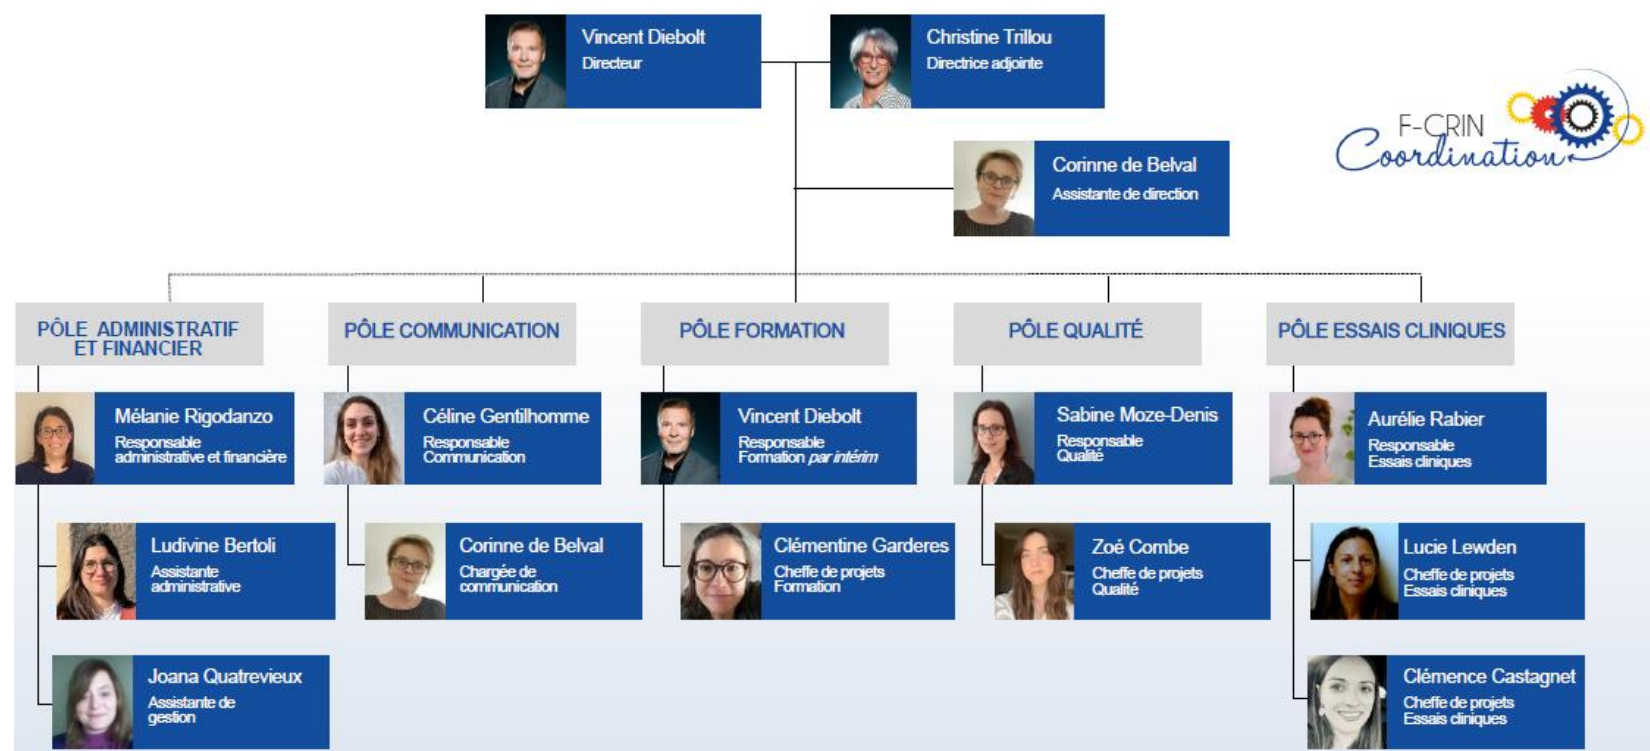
Vincent Diebolt
Directeur

Christine Trillou
Directrice adjointe

F-CRIN Coordination

Corinne de Belval
Assistante de direction

PÔLE ADMINISTRATIF ET FINANCIER

Mélanie Rigodanzo
Responsable administrative et financière

Ludivine Bertoli
Assistante administrative

Joana Quatrevieux
Assistante de gestion

PÔLE COMMUNICATION

Céline Gentilhomme
Responsable Communication

Corinne de Belval
Chargée de communication

PÔLE FORMATION

Vincent Diebolt
Responsable Formation par intérim

Clémentine Garderes
Cheffe de projets Formation

PÔLE QUALITÉ

Sabine Moze-Denis
Responsable Qualité

Zoé Combe
Cheffe de projets Qualité

PÔLE ESSAIS CLINIQUES

Aurélie Rabier
Responsable Essais cliniques

Lucie Lewden
Cheffe de projets Essais cliniques

Clémence Castagnet
Cheffe de projets Essais cliniques